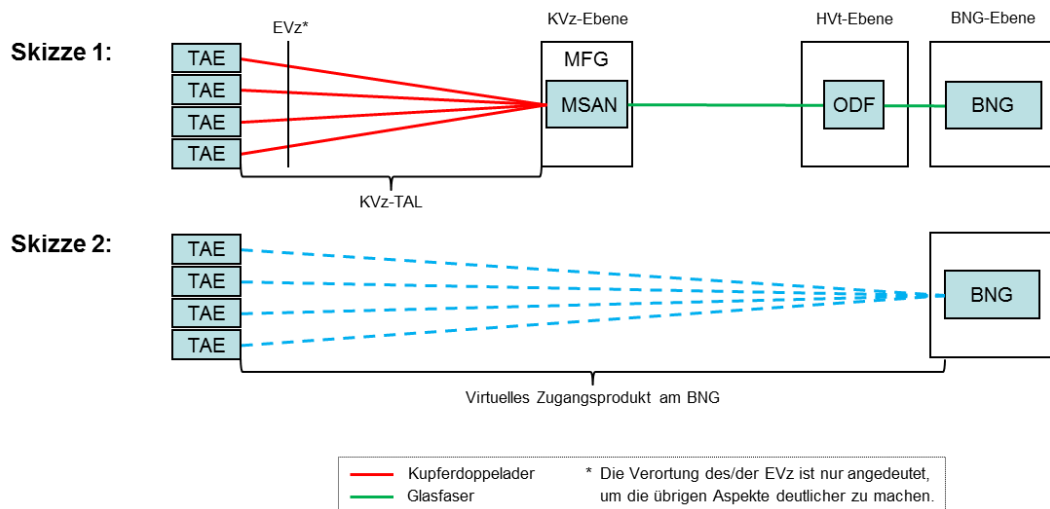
Skizze 1:

EVz*

KVz-Ebene

HVt-Ebene

BNG-Ebene

TAE
TAE
TAE
TAE

MFG

MSAN

ODF

BNG

KVz-TAL

Skizze 2:

TAE
TAE
TAE
TAE

BNG

Virtuelles Zugangsprodukt am BNG

Kupferdoppelader
Glasfaser

* Die Verortung des/der EVz ist nur angedeutet, um die übrigen Aspekte deutlicher zu machen.